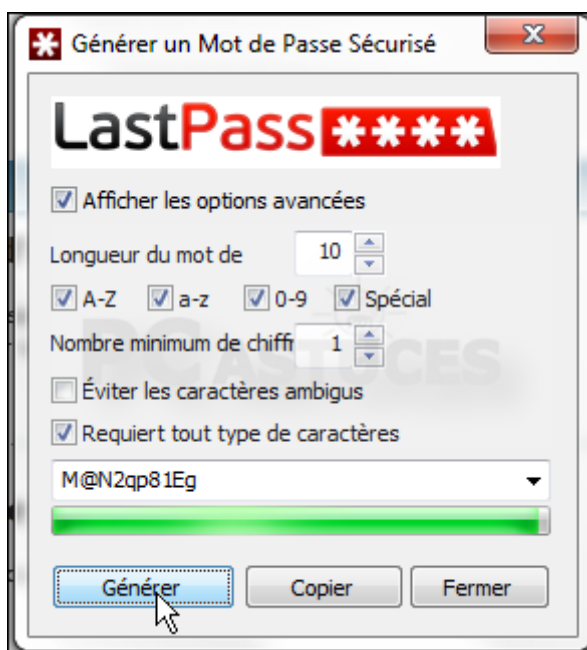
Générer un Mot de Passe Sécurisé

LastPass****

Afficher les options avancées

Longueur du mot de 10

A-Z a-z 0-9 Spécial

Nombre minimum de chiffi 1

Éviter les caractères ambigus

Requiert tout type de caractères

M@N2qp81Eg

Générer Copier Fermer

PC ASTUCES